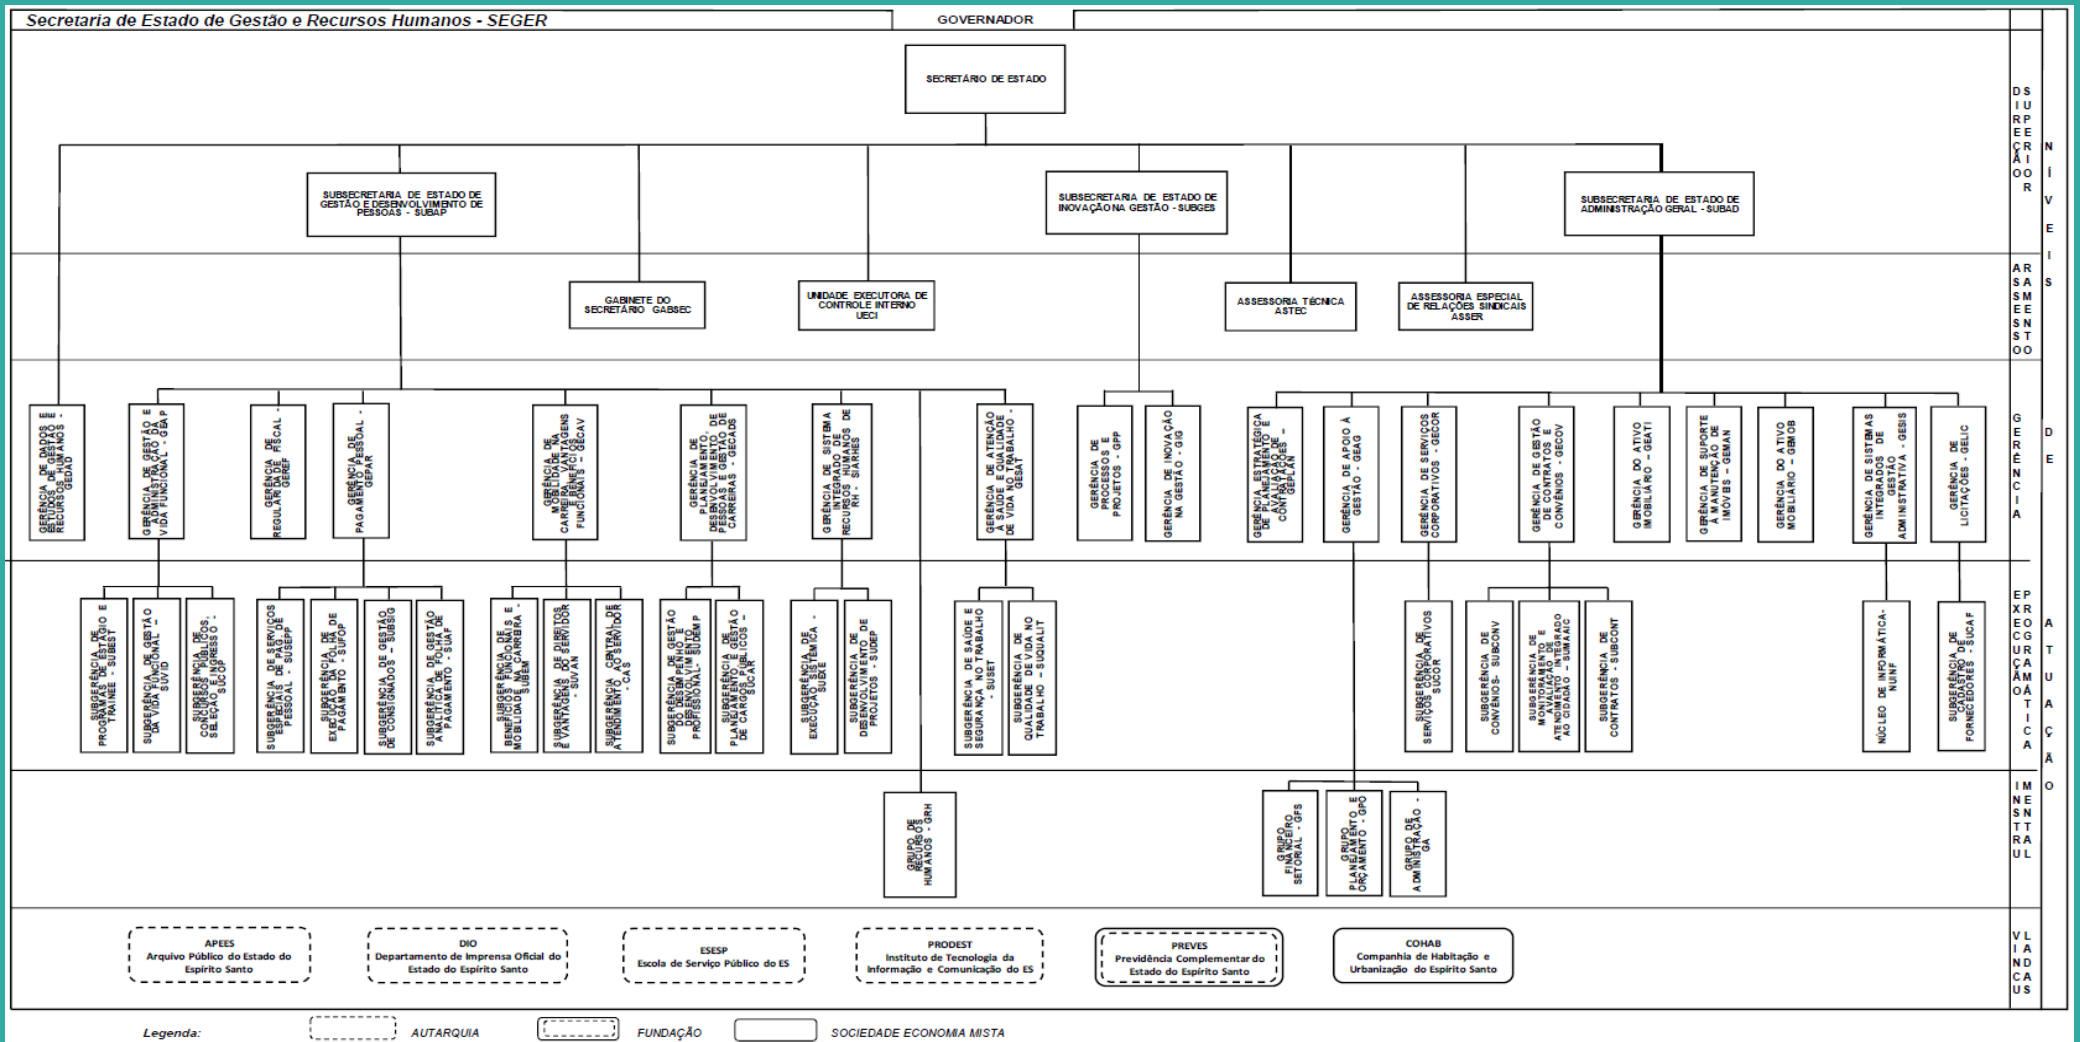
Secretaria de Estado de Gestão e Recursos Humanos - SEGER

GOVERNADOR

SECRETÁRIO DE ESTADO

SUBSECRETARIA DE ESTADO DE GESTÃO E DESENVOLVIMENTO DE PESSOAS - SUBAP

SUBSECRETARIA DE ESTADO DE INOVAÇÃO NA GESTÃO - SUBGES

SUBSECRETARIA DE ESTADO DE ADMINISTRAÇÃO GERAL - SUBAD

GABINETE DO SECRETÁRIO GABSEC

UNIDADE EXECUTORA DE CONTROLE INTERNO UECI

ASSESSORIA TÉCNICA ASTEC

ASSESSORIA ESPECIAL DE RELAÇÕES SINDICAIS ASSER

GERÊNCIA DE DADOS E ESTUDOS DE GESTÃO DE RECURSOS HUMANOS - GEDAD

GERÊNCIA DE GESTÃO E ADMINISTRAÇÃO DA VIDA FUNCIONAL - GEAP

GERÊNCIA DE REGULAÇÃO FISCAL - GEREF

GERÊNCIA DE PAGAMENTO DE PESSOAL - GEPAR

GERÊNCIA DE MOBILIDADE NA CARREIRA, VANTAGENS E BENEFÍCIOS FUNCIONAIS - GECAV

GERÊNCIA DE PLANEJAMENTO, DESENVOLVIMENTO DE PESSOAS E GESTÃO DE CARREIRAS - GECADS

GERÊNCIA DE SISTEMA INTEGRADO DE RECURSOS HUMANOS DE RH - SIARHES

GERÊNCIA DE ATENÇÃO À SAÚDE E QUALIDADE DE VIDA NO TRABALHO - GESAT

GERÊNCIA DE PROCESSOS E PROJETOS - GPP

GERÊNCIA DE INOVAÇÃO NA GESTÃO - GIG

GERÊNCIA ESTRATÉGICA DE PLANEJAMENTO E AVALIAÇÃO DE CONTRATAÇÕES - GEPLAN

GERÊNCIA DE APOIO À GESTÃO - GEAG

GERÊNCIA DE SERVIÇOS CORPORATIVOS - GECOR

GERÊNCIA DE GESTÃO DE CONTRATOS E CONVÊNIOS - GECOV

GERÊNCIA DO ATIVO IMOBILIÁRIO - GEATI

GERÊNCIA DE SUPORTE À MANUTENÇÃO DE IMÓVEIS - GEMAN

GERÊNCIA DO ATIVO MOBILIÁRIO - GEMOB

GERÊNCIA DE SISTEMAS INTEGRADOS DE GESTÃO ADMINISTRATIVA - GESIS

GERÊNCIA DE LICITAÇÕES - GELIC

SUBGERÊNCIA DE PROGRAMAS DE ESTÁGIO E TRAINEE - SUBEST

SUBGERÊNCIA DE GESTÃO DA VIDA FUNCIONAL - SUVID

SUBGERÊNCIA DE CONCURSOS PÚBLICOS, SELEÇÃO E INGRESSO - SUCOP

SUBGERÊNCIA DE SERVIÇOS ESPECIAIS DE PAGAMENTO DE PESSOAL - SUSEPP

SUBGERÊNCIA DE EXECUÇÃO DA FOLHA DE PAGAMENTO - SUFOP

SUBGERÊNCIA DE GESTÃO DE CONSIGNADOS - SUBSIG

SUBGERÊNCIA DE GESTÃO ANALÍTICA DE FOLHA DE PAGAMENTO - SUAF

SUBGERÊNCIA DE BENEFÍCIOS FUNCIONAIS E MOBILIDADE NA CARREIRA - SUBEM

SUBGERÊNCIA DE DIREITOS E VANTAGENS DO SERVIDOR - SUVAN

SUBGERÊNCIA CENTRAL DE ATENDIMENTO AO SERVIDOR - CAS

SUBGERÊNCIA DE GESTÃO DO DESEMPENHO E DESENVOLVIMENTO PROFISSIONAL - SUDEMP

SUBGERÊNCIA DE PLANEJAMENTO E GESTÃO DE CARGOS PÚBLICOS - SUCAR

SUBGERÊNCIA DE EXECUÇÃO SISTÊMICA - SUEXE

SUBGERÊNCIA DE DESENVOLVIMENTO DE PROJETOS - SUDEP

SUBGERÊNCIA DE SAÚDE E SEGURANÇA NO TRABALHO - SUSET

SUBGERÊNCIA DE QUALIDADE DE VIDA NO TRABALHO - SUQUALIT

SUBGERÊNCIA DE SERVIÇOS CORPORATIVOS - SUCOR

SUBGERÊNCIA DE CONVÊNIOS- SUBCONV

SUBGERÊNCIA DE MONITORAMENTO E AVALIAÇÃO DE ATENDIMENTO INTEGRADO AO CIDADÃO - SUMAAIC

SUBGERÊNCIA DE CONTRATOS - SUBCONT

NÚCLEO DE INFORMÁTICA-NUINF

SUBGERÊNCIA DE CADASTRO DE FORNECEDORES - SUCAF

GRUPO DE RECURSOS HUMANOS - GRH

GRUPO FINANCEIRO SETORIAL - GFS

GRUPO PLANEJAMENTO E ORÇAMENTO - GPO

GRUPO DE ADMINISTRAÇÃO - GA

APEES
Arquivo Público do Estado do Espírito Santo

DIO
Departamento de Imprensa Oficial do Estado do Espírito Santo

ESESP
Escola de Serviço Público do ES

PRODEST
Instituto de Tecnologia da Informação e Comunicação do ES

PREVES
Previdência Complementar do Estado do Espírito Santo

COHAB
Companhia de Habitação e Urbanização do Espírito Santo

DIREÇÃO SUPERIOR

ASSESSORAMENTO

GERÊNCIA

EXECUÇÃO PROGRAMÁTICA

INSTRUMENTAL

VINCULADAS

NÍVEIS DE ATUAÇÃO

Legenda: AUTARQUIA FUNDAÇÃO SOCIEDADE ECONOMIA MISTA